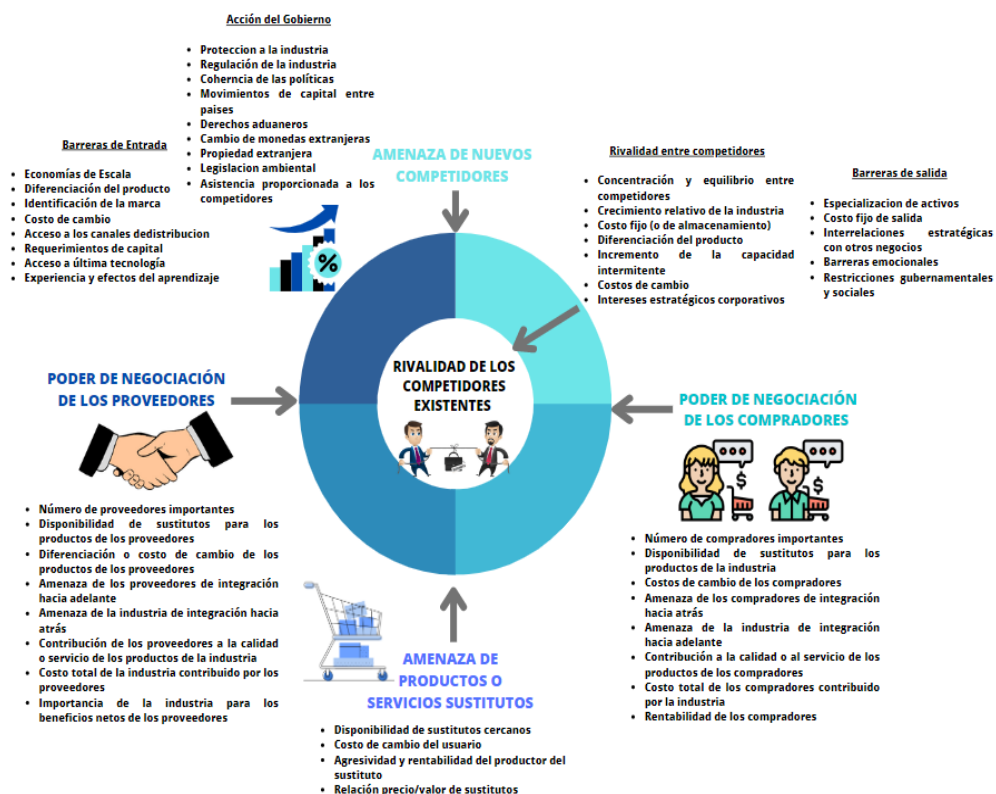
Acción del Gobierno

- Proteccion a la industria
- Regulación de la industria
- Coherencia de las políticas
- Movimientos de capital entre paises
- Derechos aduaneros
- Cambio de monedas extranjeras
- Propiedad extranjera
- Legislacion ambiental
- Asistencia proporcionada a los competidores

Barreras de Entrada

- Economías de Escala
- Diferenciación del producto
- Identificación de la marca
- Costo de cambio
- Acceso a los canales dedistribucion
- Requerimientos de capital
- Acceso a última tecnología
- Experiencia y efectos del aprendizaje

AMENAZA DE NUEVOS COMPETIDORES

Rivalidad entre competidores

- Concentración y equilibrio entre competidores
- Crecimiento relativo de la industria
- Costo fijo (o de almacenamiento)
- Diferenciación del producto
- Incremento de la capacidad intermitente
- Costos de cambio
- Intereses estratégicos corporativos

Barreras de salida

- Especializacion de activos
- Costo fijo de salida
- Interrelaciones estratégicas con otros negocios
- Barreras emocionales
- Restricciones gubernamentales y sociales

PODER DE NEGOCIACIÓN DE LOS PROVEEDORES

RIVALIDAD DE LOS COMPETIDORES EXISTENTES

PODER DE NEGOCIACIÓN DE LOS COMPRADORES

- Número de proveedores importantes
- Disponibilidad de sustitutos para los productos de los proveedores
- Diferenciación o costo de cambio de los productos de los proveedores
- Amenaza de los proveedores de integración hacia adelante
- Amenaza de la industria de integración hacia atrás
- Contribución de los proveedores a la calidad o servicio de los productos de la industria
- Costo total de la industria contribuido por los proveedores
- Importancia de la industria para los beneficios netos de los proveedores

- Número de compradores importantes
- Disponibilidad de sustitutos para los productos de la industria
- Costos de cambio de los compradores
- Amenaza de los compradores de integración hacia atrás
- Amenaza de la industria de integración hacia adelante
- Contribución a la calidad o al servicio de los productos de los compradores
- Costo total de los compradores contribuido por la industria
- Rentabilidad de los compradores

AMENAZA DE PRODUCTOS O SERVICIOS SUSTITUTOS

- Disponibilidad de sustitutos cercanos
- Costo de cambio del usuario
- Agresividad y rentabilidad del productor del sustituto
- Relación precio/valor de sustitutos